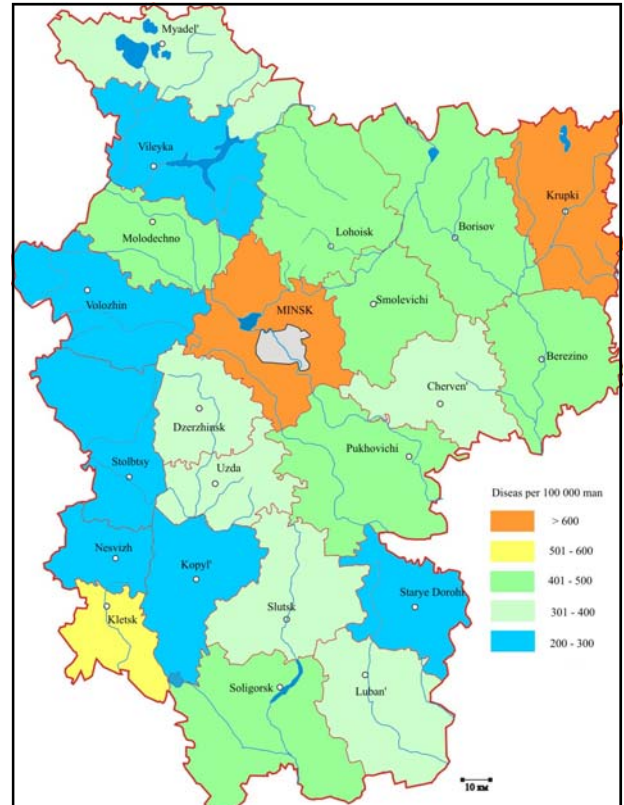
Myadel'

Vileyka

Krupki

Molodechno

Lohoisk

Borisov

Volozhin

MINSK

Smolevichi

Berezino

Cherven'

Dzerzhinsk

Uzda

Pukhovichi

Stolbtsy

Diseas per 100 000 man

> 600

501 - 600

401 - 500

301 - 400

200 - 300

Nesvizh

Kopyl'

Starye Dorohi

Kletsk

Slutsk

Soligorsk

Luban'

10 км